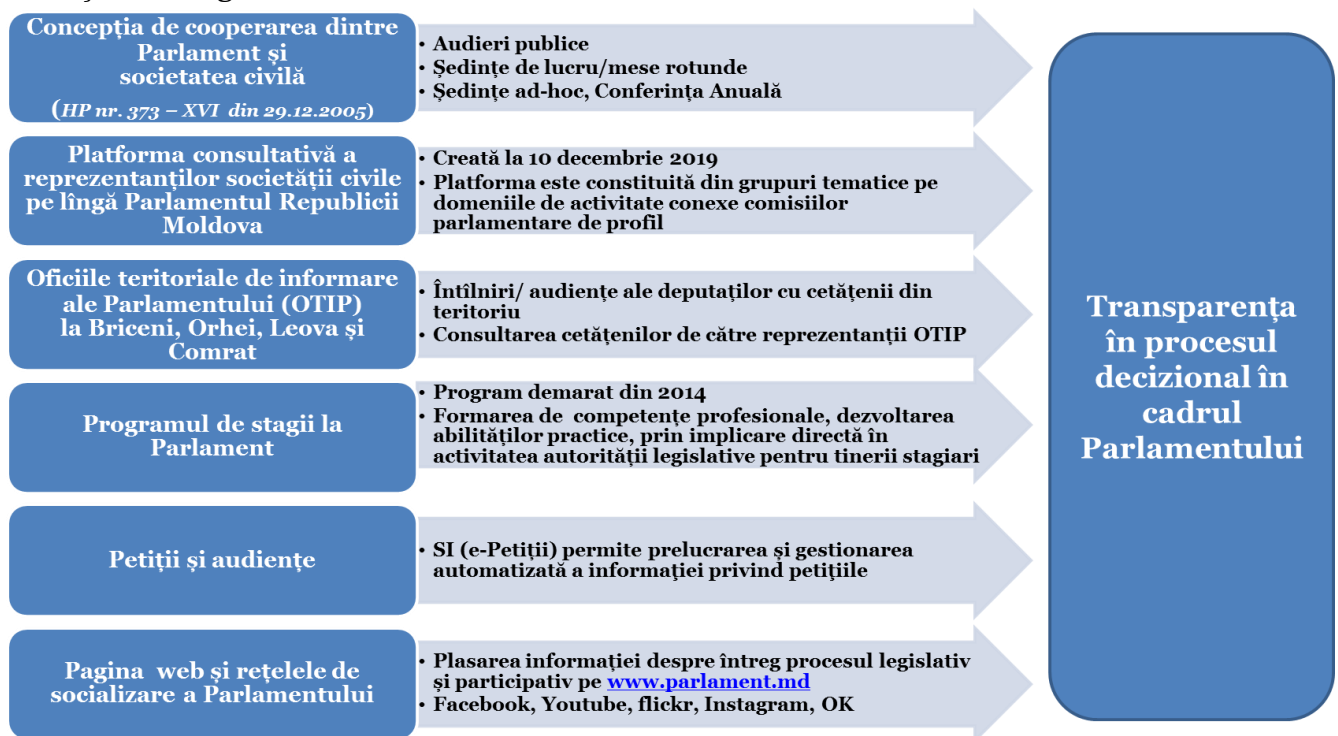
Concepția de cooperarea dintre Parlament și societatea civilă
(HP nr. 373 – XVI din 29.12.2005)

• Audieri publice
• Ședințe de lucru/mese rotunde
• Ședințe ad-hoc, Conferința Anuală

Platforma consultativă a reprezentanților societății civile pe lîngă Parlamentul Republicii Moldova

• Creată la 10 decembrie 2019
• Platforma este constituită din grupuri tematice pe domeniile de activitate conexe comisiilor parlamentare de profil

Oficiile teritoriale de informare ale Parlamentului (OTIP) la Briceni, Orhei, Leova și Comrat

• Întîlniri/ audiențe ale deputaților cu cetățenii din teritoriu
• Consultarea cetățenilor de către reprezentanții OTIP

Programul de stagii la Parlament

• Program demarat din 2014
• Formarea de competențe profesionale, dezvoltarea abilităților practice, prin implicare directă în activitatea autorității legislative pentru tinerii stagiari

Petiții și audiențe

• SI (e-Petiții) permite prelucrarea și gestionarea automatizată a informației privind petițiile

Pagina web și rețelele de socializare a Parlamentului

• Plasarea informației despre întreg procesul legislativ și participativ pe www.parlament.md
• Facebook, Youtube, flickr, Instagram, OK

Transparența în procesul decizional în cadrul Parlamentului